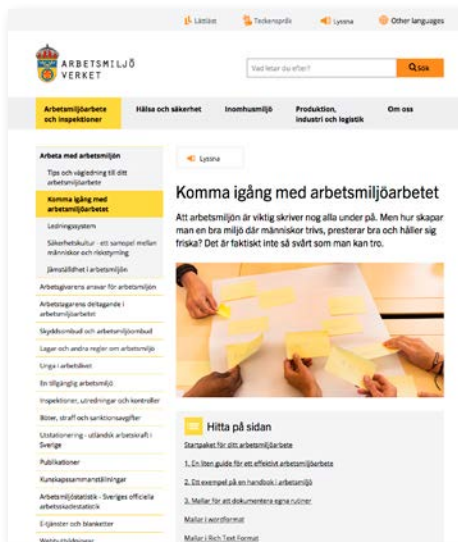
Lättläst Teckenspråk Lyssna Other languages

ARBETSMILJÖ VERKET

Vad letar du efter? Sök

Arbetsmiljöarbete och inspektioner
Hälsa och säkerhet
Inomhusmiljö
Produktion, industri och logistik
Om oss

Arbeta med arbetsmiljön
Tips och vägledning till ditt arbetsmiljöarbete
Komma igång med arbetsmiljöarbetet
Ledningssystem
Säkerhetskultur - ett samspel mellan människor och riskstyrning
Jämställdhet i arbetsmiljön
Arbetsgivarens ansvar för arbetsmiljön
Arbetstagarens deltagande i arbetsmiljöarbetet
Skyddsombud och arbetsmiljöombud
Lagar och andra regler om arbetsmiljö
Unga i arbetslivet
En tillgänglig arbetsmiljö
Inspektioner, utredningar och kontroller
Böter, straff och sanktionsavgifter
Utstationering - utländsk arbetskraft i Sverige
Publikationer
Kunskapssammanställningar
Arbetsmiljöstatistik - Sveriges officiella arbetsskadestatistik
E-tjänster och blanketter
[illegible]

Lyssna

Komma igång med arbetsmiljöarbetet

Att arbetsmiljön är viktig skriver nog alla under på. Men hur skapar man en bra miljö där människor trivs, presterar bra och håller sig friska? Det är faktiskt inte så svårt som man kan tro.

Hitta på sidan
Startpaket för ditt arbetsmiljöarbete
1. En liten guide för ett effektivt arbetsmiljöarbete
2. Ett exempel på en handbok i arbetsmiljö
3. Mallar för att dokumentera egna rutiner
Mallar i wordformat
Mallar i Rich Text Format